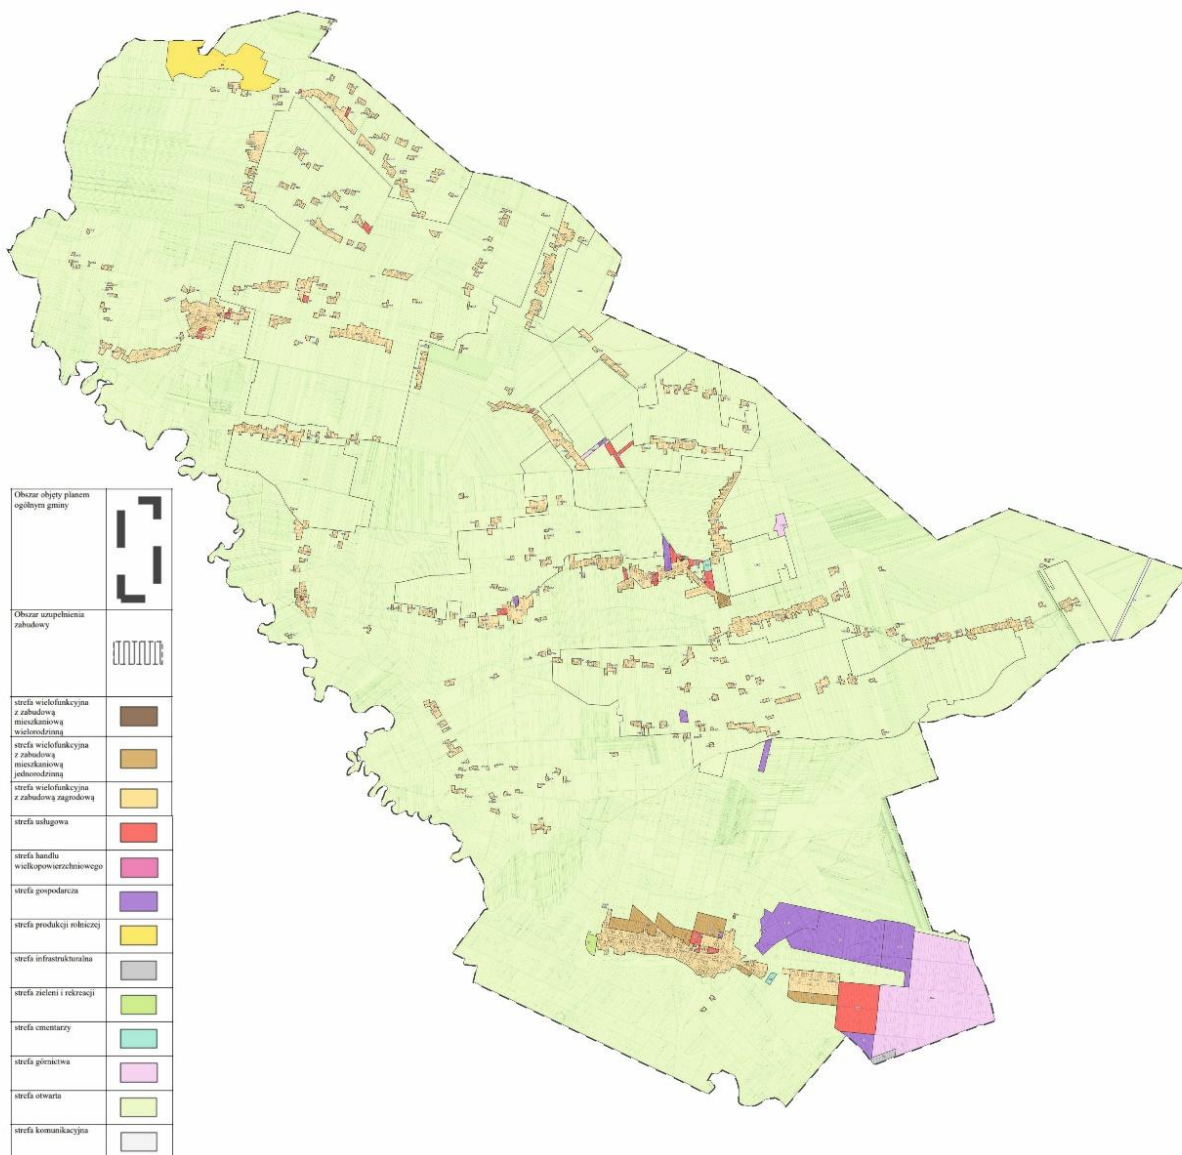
| | |
|---|---|
| Obszar objęty planem ogólnym gminy | |
| Obszar uzupełnienia zabudowy | |
| strefa wielofunkcyjna z zabudową mieszkaniową wielorodzinną | |
| strefa wielofunkcyjna z zabudową mieszkaniową jednorodzinną | |
| strefa wielofunkcyjna z zabudową zagrodową | |
| strefa usługowa | |
| strefa handlu wielkopowierzchniowego | |
| strefa gospodarcza | |
| strefa produkcji rolniczej | |
| strefa infrastrukturalna | |
| strefa zieleni i rekreacji | |
| strefa cmentarzy | |
| strefa górnictwa | |
| strefa otwarta | |
| strefa komunikacyjna | |